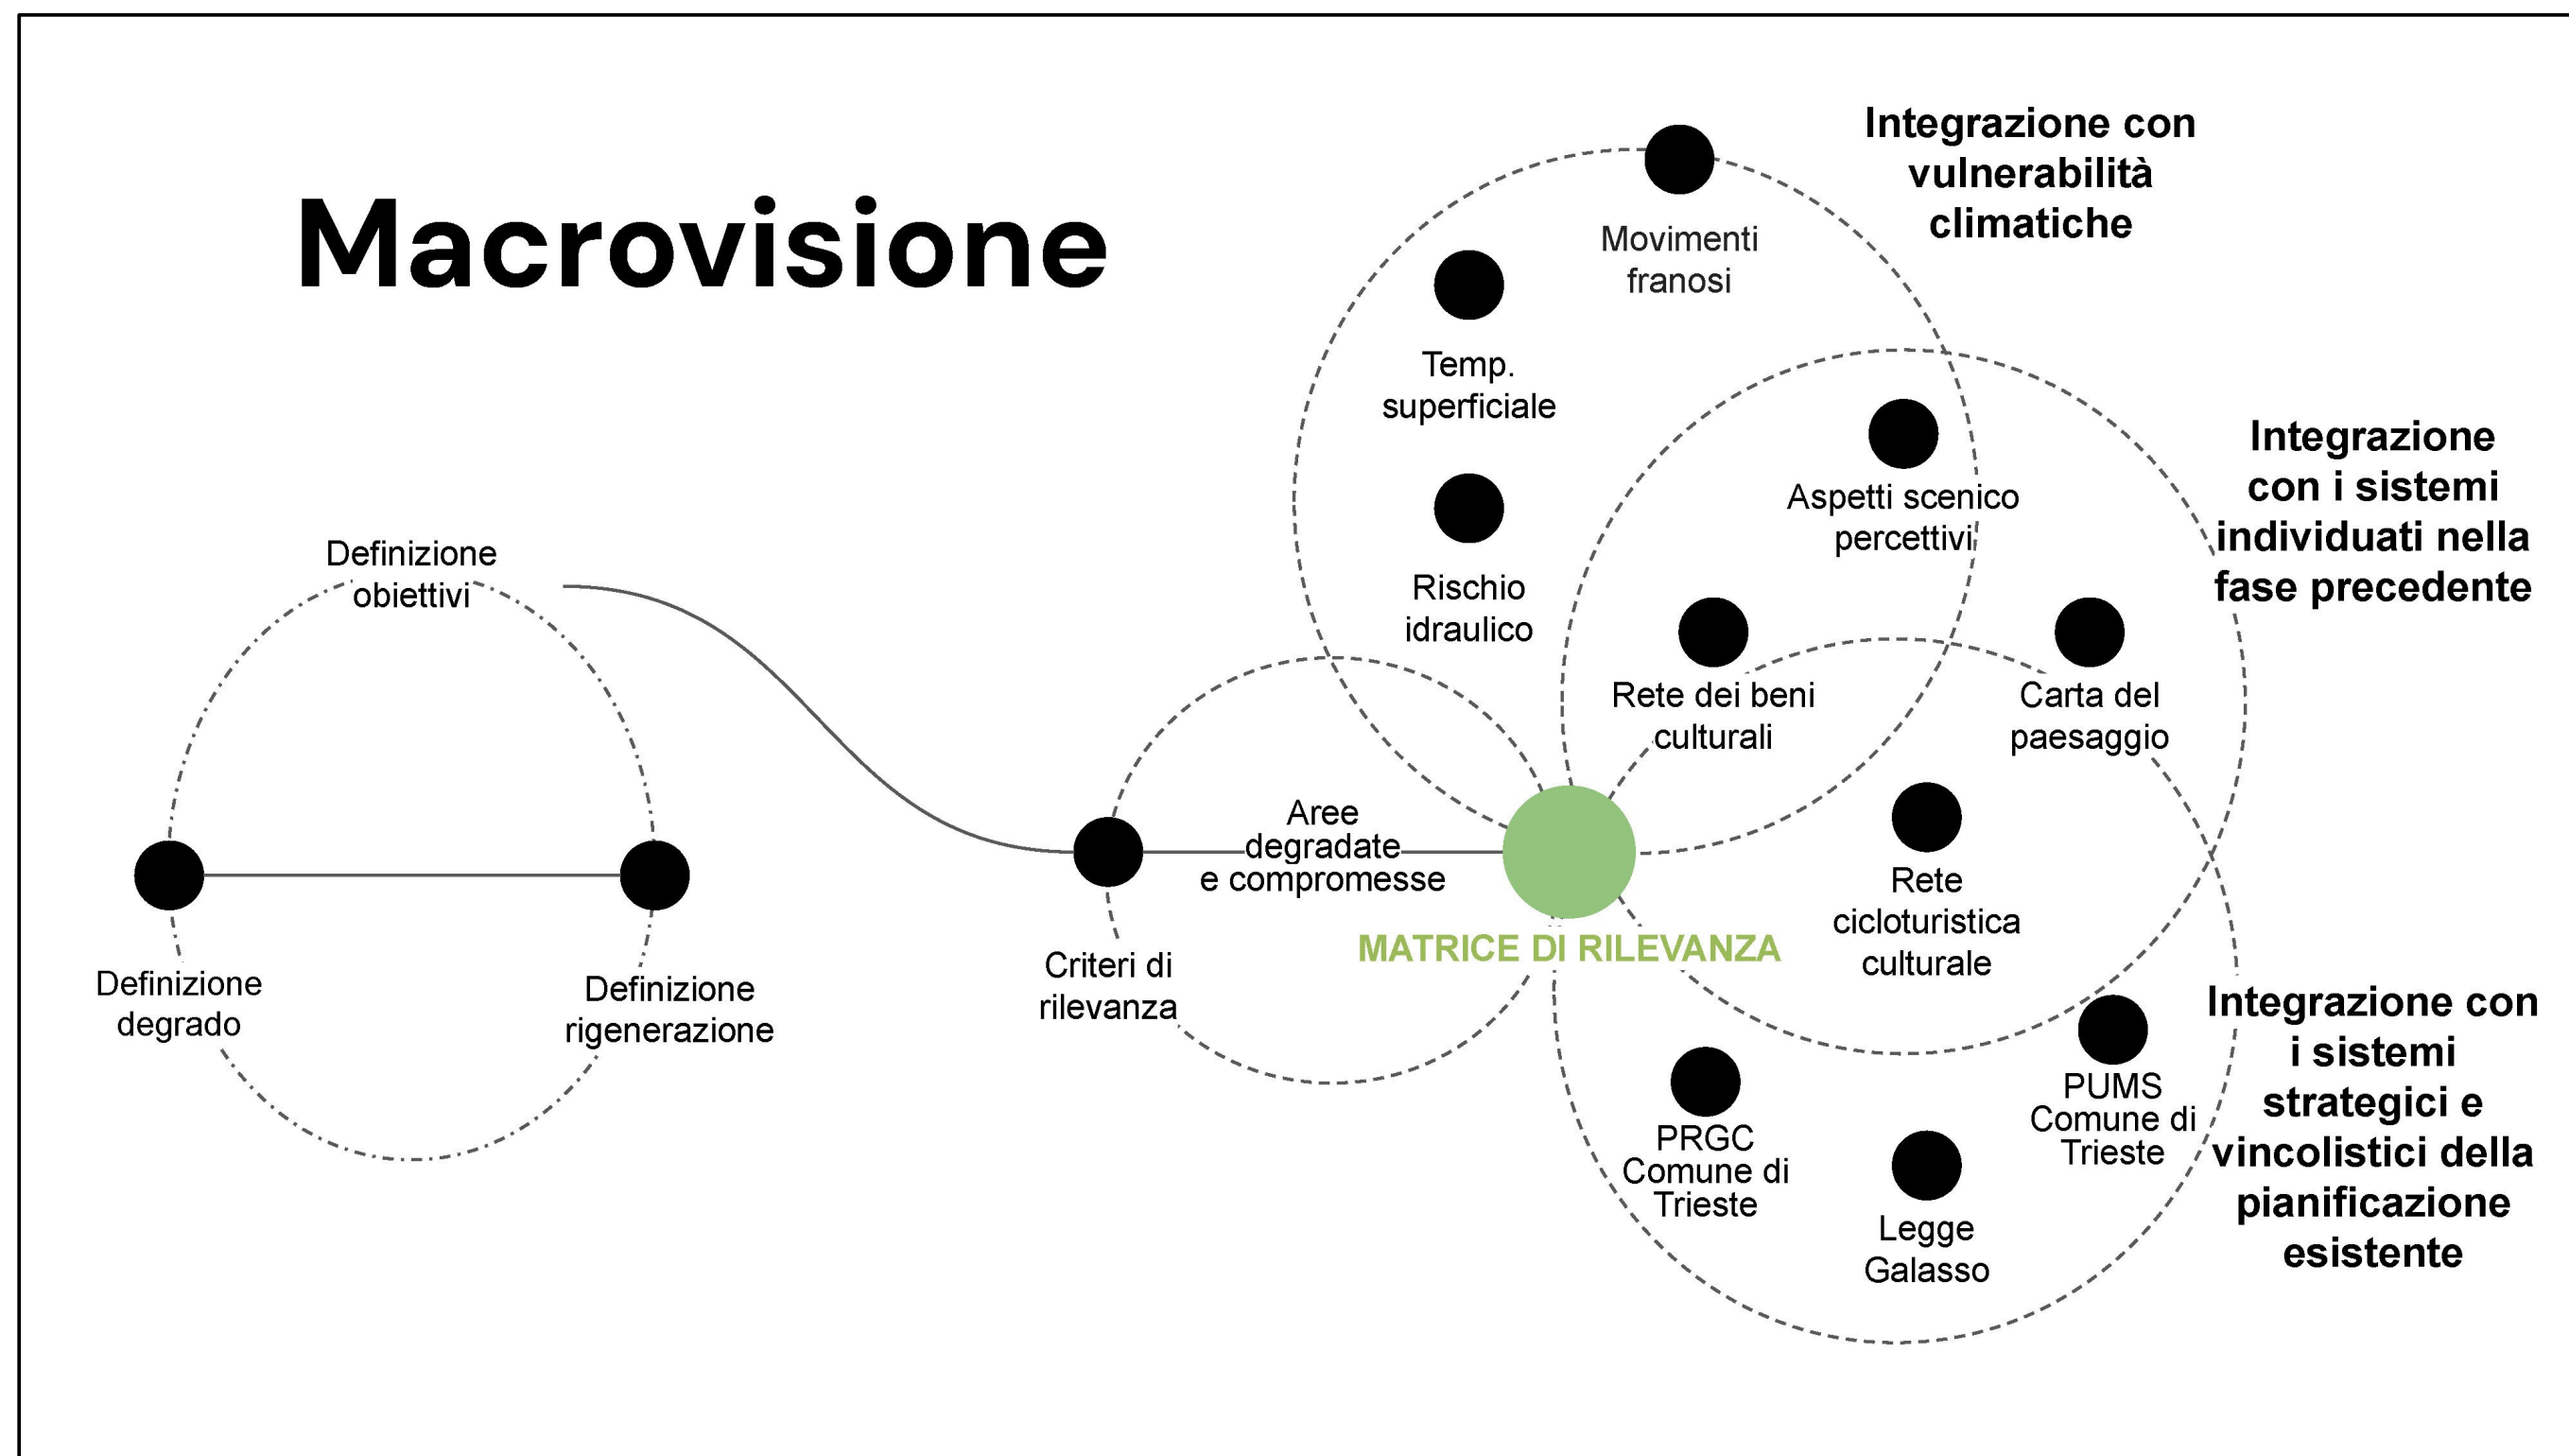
Macrovisione

Definizione obiettivi

Definizione degrado

Definizione rigenerazione

Criteri di rilevanza

Aree degradate e compromesse

MATRICE DI RILEVANZA

Integrazione con vulnerabilità climatiche

Movimenti franosi

Temp. superficiale

Rischio idraulico

Integrazione con i sistemi individuati nella fase precedente

Aspetti scenico percettivi

Rete dei beni culturali

Carta del paesaggio

Rete cicloturistica culturale

Integrazione con i sistemi strategici e vincolistici della pianificazione esistente

PRGC Comune di Trieste

Legge Galasso

PUMS Comune di Trieste